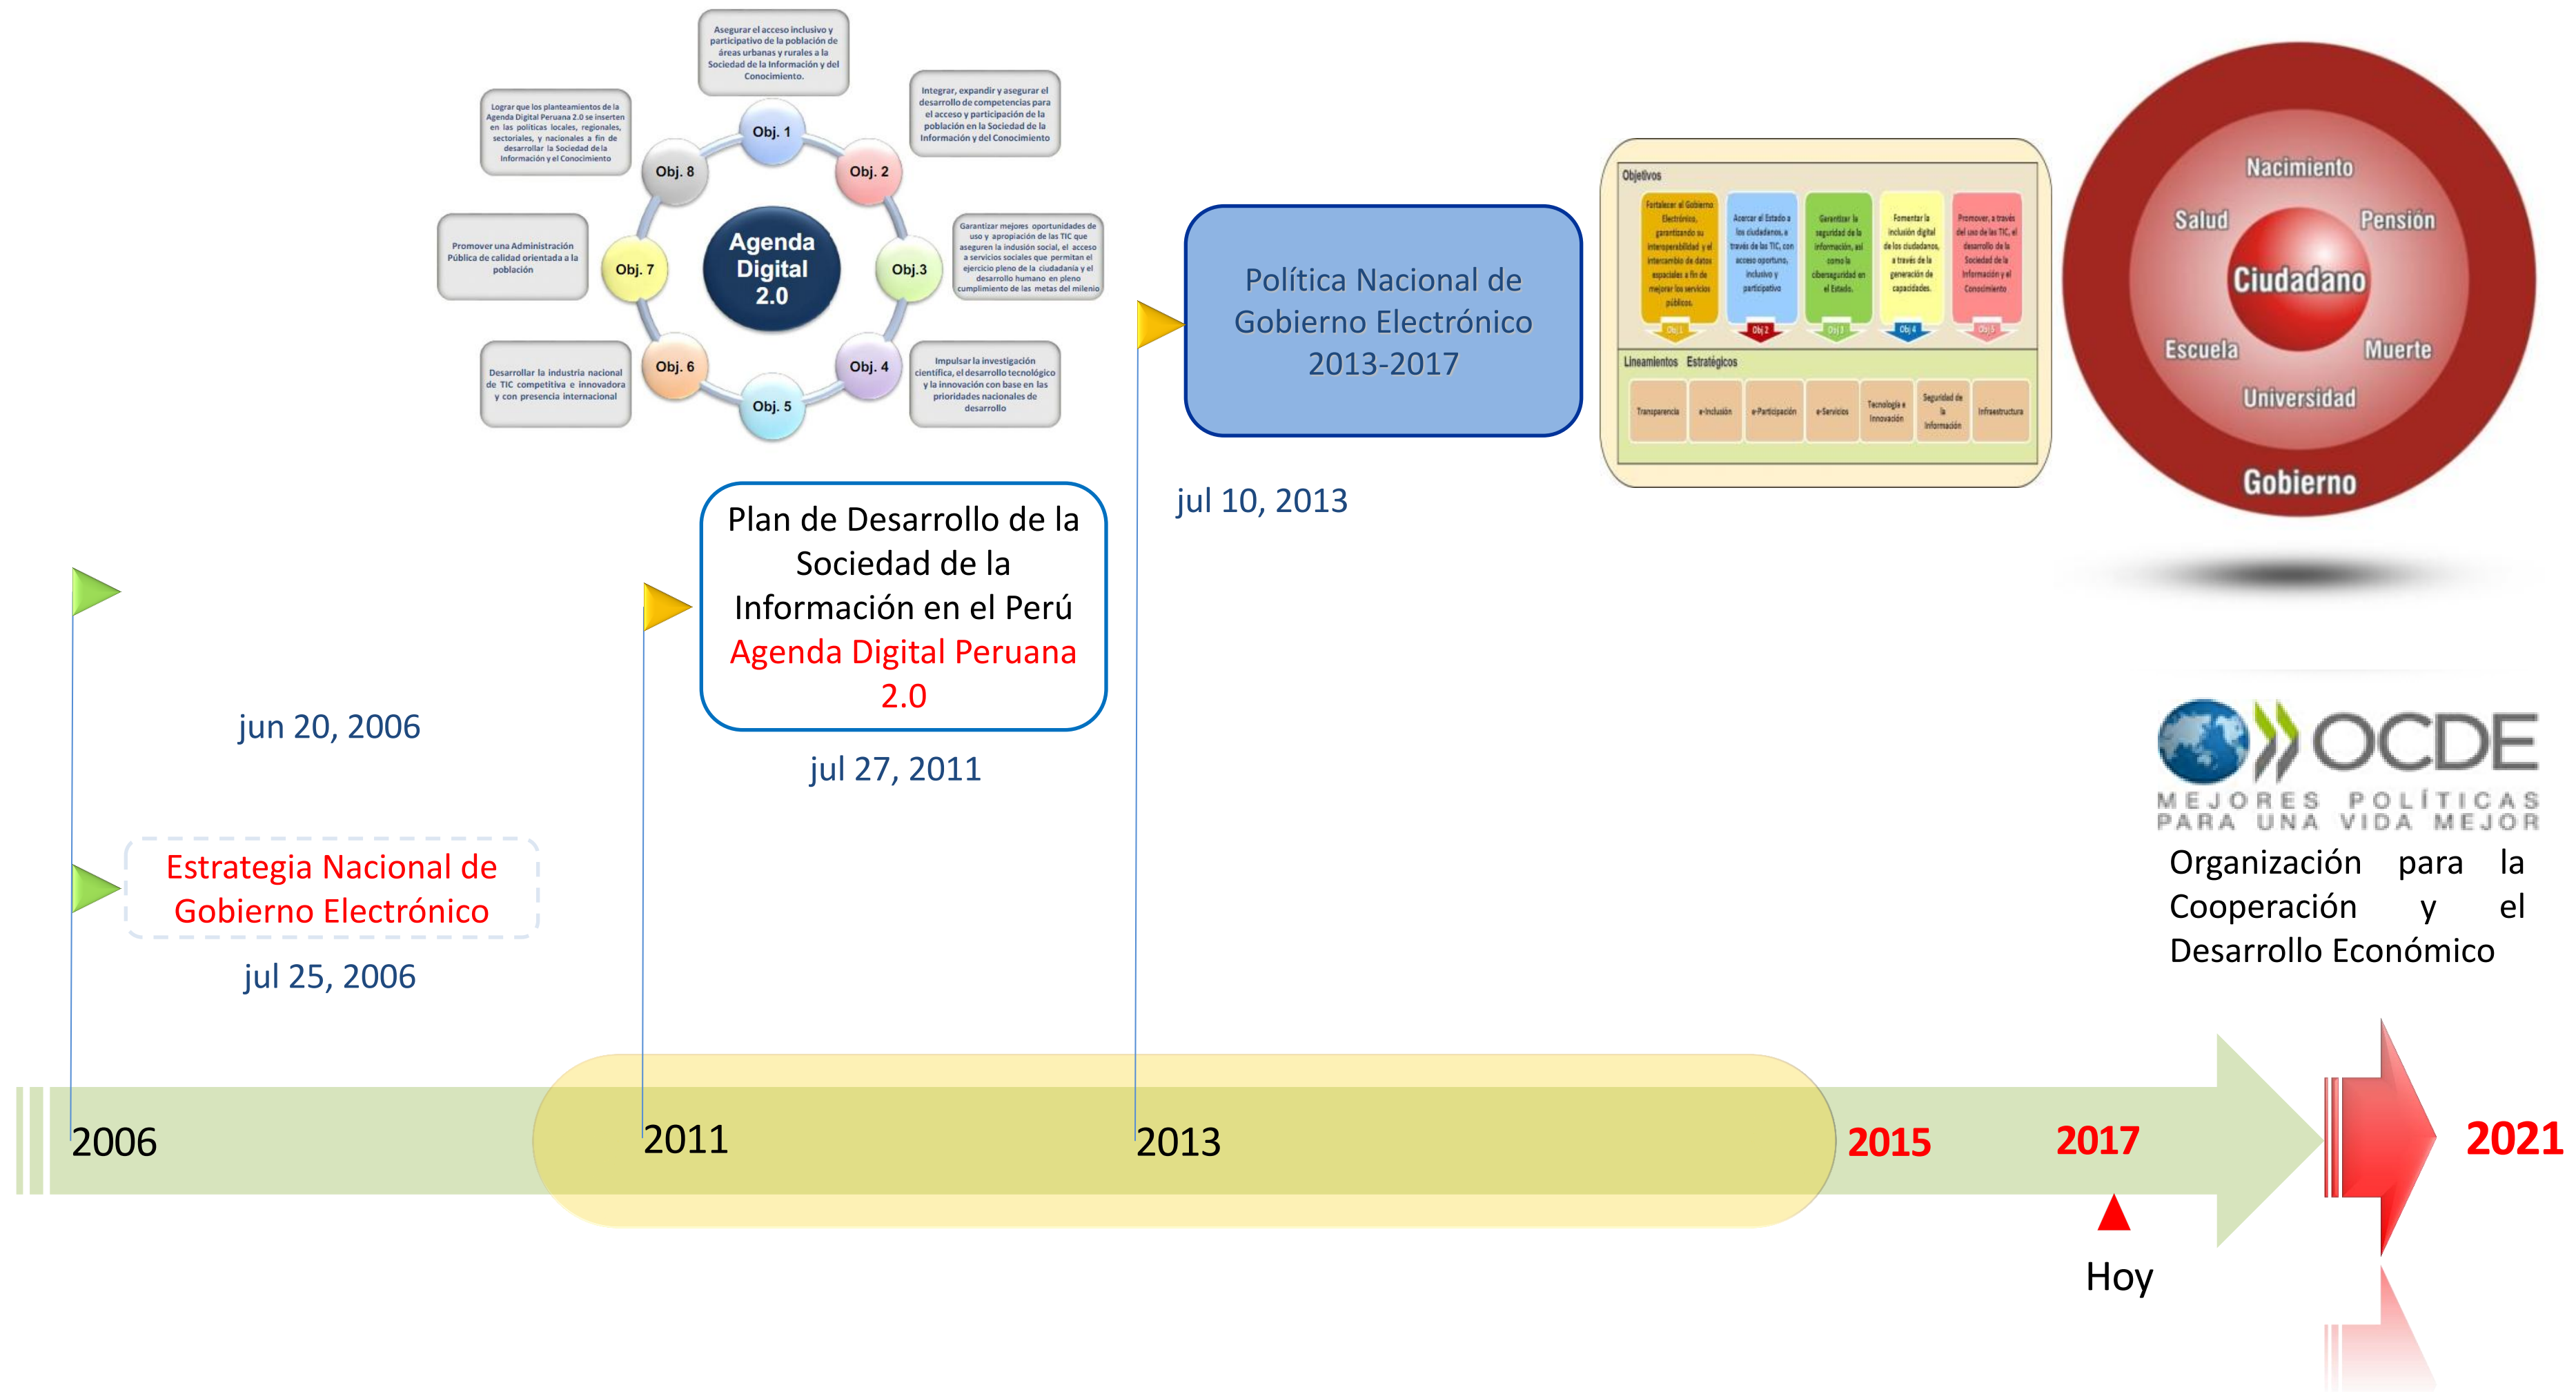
Asegurar el acceso inclusivo y participativo de la población de áreas urbanas y rurales a la Sociedad de la Información y del Conocimiento.

Lograr que los planteamientos de la Agenda Digital Peruana 2.0 se inserten en las políticas locales, regionales, sectoriales, y nacionales a fin de desarrollar la Sociedad de la Información y el Conocimiento

Integrar, expandir y asegurar el desarrollo de competencias para el acceso y participación de la población en la Sociedad de la Información y del Conocimiento

Obj. 1
Obj. 2
Obj.3
Obj. 4
Obj. 5
Obj. 6
Obj. 7
Obj. 8

Agenda Digital 2.0

Promover una Administración Pública de calidad orientada a la población

Garantizar mejores oportunidades de uso y apropiación de las TIC que aseguren la inclusión social, el acceso a servicios sociales que permitan el ejercicio pleno de la ciudadanía y el desarrollo humano en pleno cumplimiento de las metas del milenio

Desarrollar la industria nacional de TIC competitiva e innovadora y con presencia internacional

Impulsar la investigación científica, el desarrollo tecnológico y la innovación con base en las prioridades nacionales de desarrollo

Política Nacional de Gobierno Electrónico 2013-2017

jul 10, 2013

Objetivos

Fortalecer el Gobierno Electrónico, garantizando su interoperabilidad y el intercambio de datos espaciales a fin de mejorar los servicios públicos.

Acercar el Estado a los ciudadanos, a través de las TIC, con acceso oportuno, inclusivo y participativo

Garantizar la seguridad de la información, así como la ciberseguridad en el Estado.

Fomentar la inclusión digital de los ciudadanos, a través de la generación de capacidades.

Promover, a través del uso de las TIC, el desarrollo de la Sociedad de la Información y el Conocimiento

Obj 1
Obj 2
Obj 3
Obj 4
Obj 5

Lineamientos Estratégicos

Transparencia
e-Inclusión
e-Participación
e-Servicios
Tecnología e Innovación
Seguridad de la Información
Infraestructura

Nacimiento
Salud
Pensión
Ciudadano
Escuela
Muerte
Universidad
Gobierno

Plan de Desarrollo de la Sociedad de la Información en el Perú
Agenda Digital Peruana 2.0

jul 27, 2011

jun 20, 2006

Estrategia Nacional de Gobierno Electrónico

jul 25, 2006

OCDE
MEJORES POLÍTICAS PARA UNA VIDA MEJOR

Organización para la Cooperación y el Desarrollo Económico

2006
2011
2013
2015
2017
2021

Hoy